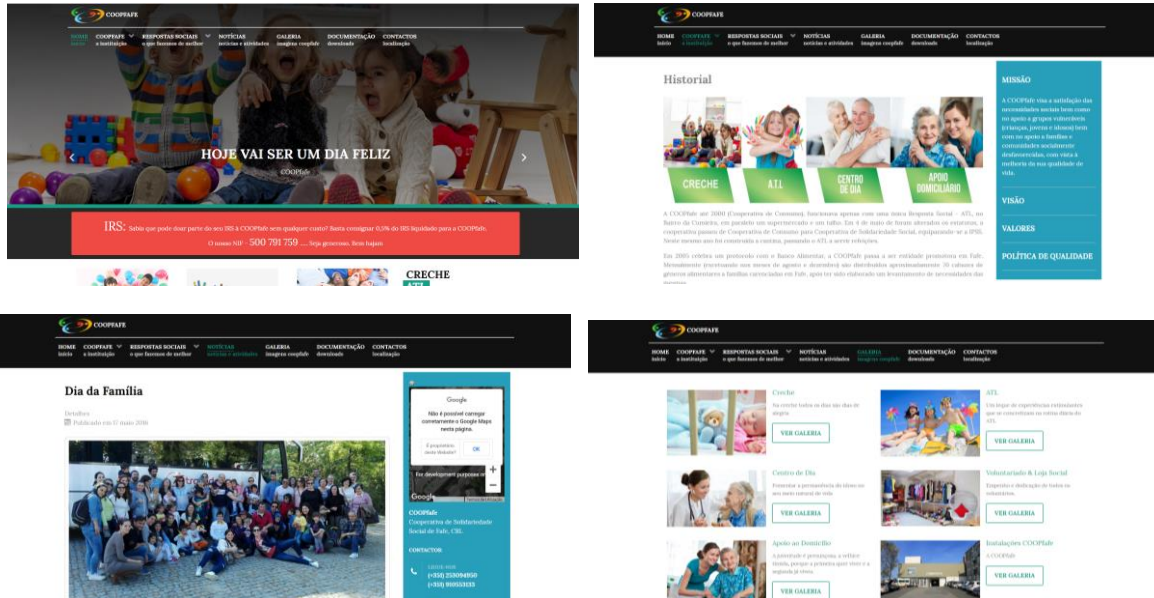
COOPFAFE

HOME início | COOPFAFE a instituição | RESPOSTAS SOCIAIS o que fazemos de melhor | NOTÍCIAS notícias e atividades | GALERIA imagens coopfafe | DOCUMENTAÇÃO downloads | CONTACTOS localização

HOJE VAI SER UM DIA FELIZ

COOPfafe

IRS: Sabia que pode doar parte do seu IRS à COOPfafe sem qualquer custo? Basta consignar 0,5% do IRS liquidado para a COOPfafe.

O nosso NIF - 500 791 759 .... Seja generoso. Bem hajam

CRECHE

COOPFAFE

HOME início | COOPFAFE a instituição | RESPOSTAS SOCIAIS o que fazemos de melhor | NOTÍCIAS notícias e atividades | GALERIA imagens coopfafe | DOCUMENTAÇÃO downloads | CONTACTOS localização

Historial

CRECHE | A.T.L | CENTRO DE DIA | APOIO DOMICILIÁRIO

A COOPfafe em 2000 (Cooperativa de Consumo), funcionava apenas com uma única Resposta Social – ATL, no Bairro do Cruzeiro, em parceria com a Junta de Freguesia e um talho. Em 4 de maio de foram alterados os estatutos, a cooperativa passou de Cooperativa de Consumo para Cooperativa de Solidariedade Social, equiparando-se a IPSS. Neste mesmo ano foi construída a cantina, passando o ATL a servir refeições.

Em 2005 celebra um protocolo com o Banco Alimentar, a COOPfafe passa a ser entidade promotora em Fafe. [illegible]

MISSÃO

A COOPfafe visa a satisfação das necessidades sociais bem como no apoio a grupos vulneráveis (crianças, jovens e idosos) bem com no apoio a famílias e comunidades socialmente desfavorecidas, com vista à melhoria da sua qualidade de vida.

VISÃO

VALORES

POLÍTICA DE QUALIDADE

COOPFAFE

HOME início | COOPFAFE a instituição | RESPOSTAS SOCIAIS o que fazemos de melhor | NOTÍCIAS notícias e atividades | GALERIA imagens coopfafe | DOCUMENTAÇÃO downloads | CONTACTOS localização

Dia da Família

Detalhes
Publicado em 17 maio 2016

Google
Não é possível carregar corretamente o Google Maps nesta página.
É proprietário deste Website? OK
For development purposes only

COOPfafe
Cooperativa de Solidariedade Social de Fafe, CRL

CONTACTOS
(+351) 253094850
(+351) 910553033

COOPFAFE

HOME início | COOPFAFE a instituição | RESPOSTAS SOCIAIS o que fazemos de melhor | NOTÍCIAS notícias e atividades | GALERIA imagens coopfafe | DOCUMENTAÇÃO downloads | CONTACTOS localização

Creche
Na creche todos os dias são dias de alegria
VER GALERIA

ATL
Um lugar de experiências estimulantes que se concretizam no nosso dia a dia do ATL
VER GALERIA

Centro de Dia
Promover a permanência do idoso no seu meio natural de vida
VER GALERIA

Voluntariado & Loja Social
Empenho e dedicação de todos os voluntários
VER GALERIA

Apoio ao Domicílio
A juventude é passageira; a velhice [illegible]
VER GALERIA

Instalações COOPfafe
A COOPfafe
VER GALERIA